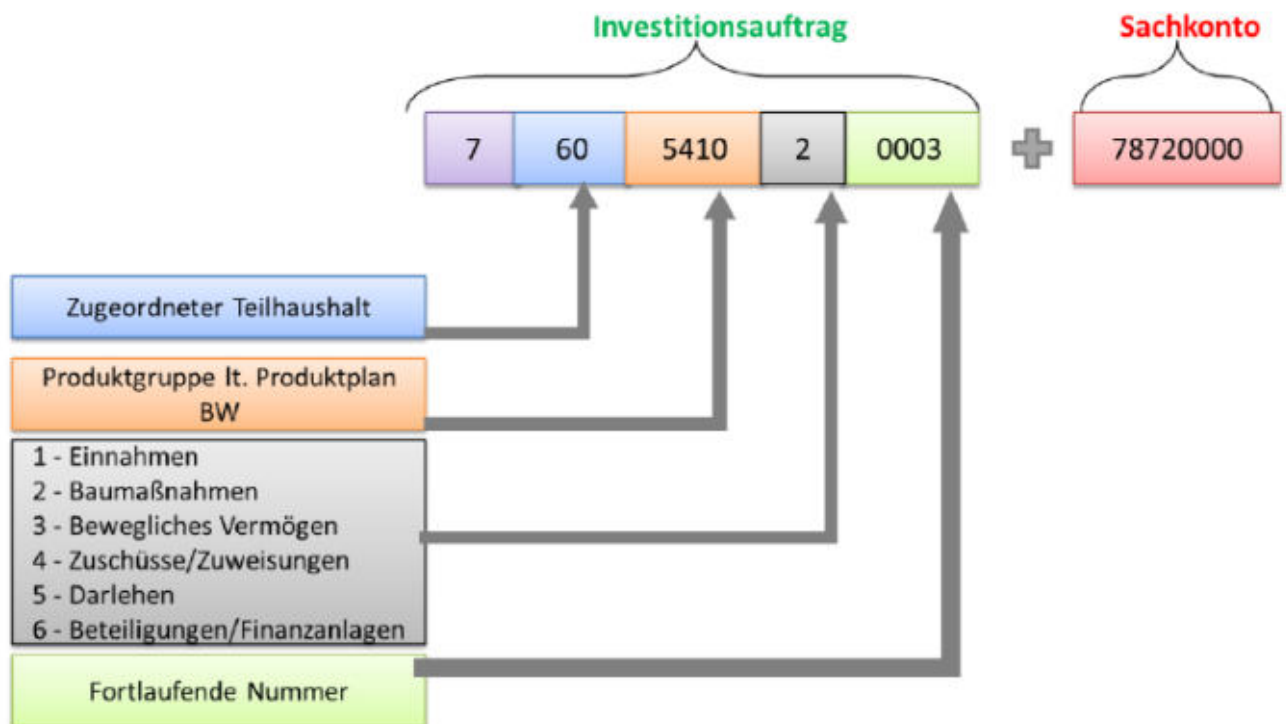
Investitionsauftrag

Sachkonto

7 60 5410 2 0003

78720000

Zugeordneter Teilhaushalt

Produktgruppe lt. Produktplan BW

1 - Einnahmen
2 - Baumaßnahmen
3 - Bewegliches Vermögen
4 - Zuschüsse/Zuweisungen
5 - Darlehen
6 - Beteiligungen/Finanzanlagen

Fortlaufende Nummer